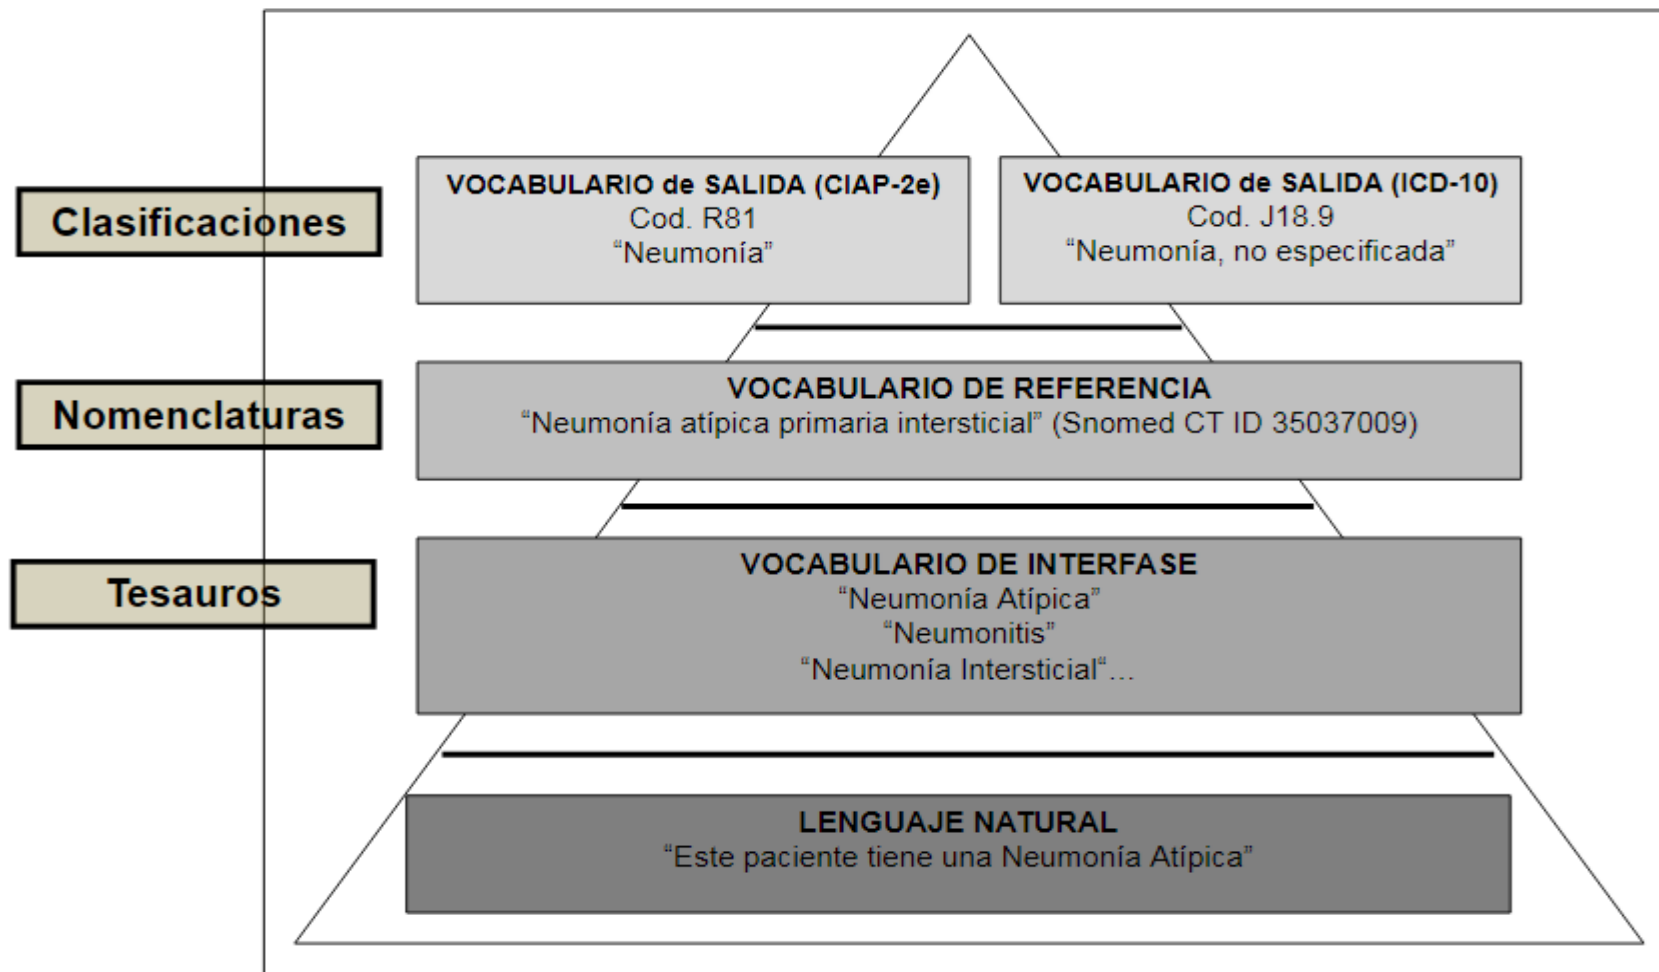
Clasificaciones

VOCABULARIO de SALIDA (CIAP-2e)
Cod. R81
“Neumonía”

VOCABULARIO de SALIDA (ICD-10)
Cod. J18.9
“Neumonía, no especificada”

Nomenclaturas

VOCABULARIO DE REFERENCIA
“Neumonía atípica primaria intersticial” (Snomed CT ID 35037009)

Tesauros

VOCABULARIO DE INTERFASE
“Neumonia Atípica”
“Neumonitis”
“Neumonía Intersticial“...

LENGUAJE NATURAL
“Este paciente tiene una Neumonía Atípica”